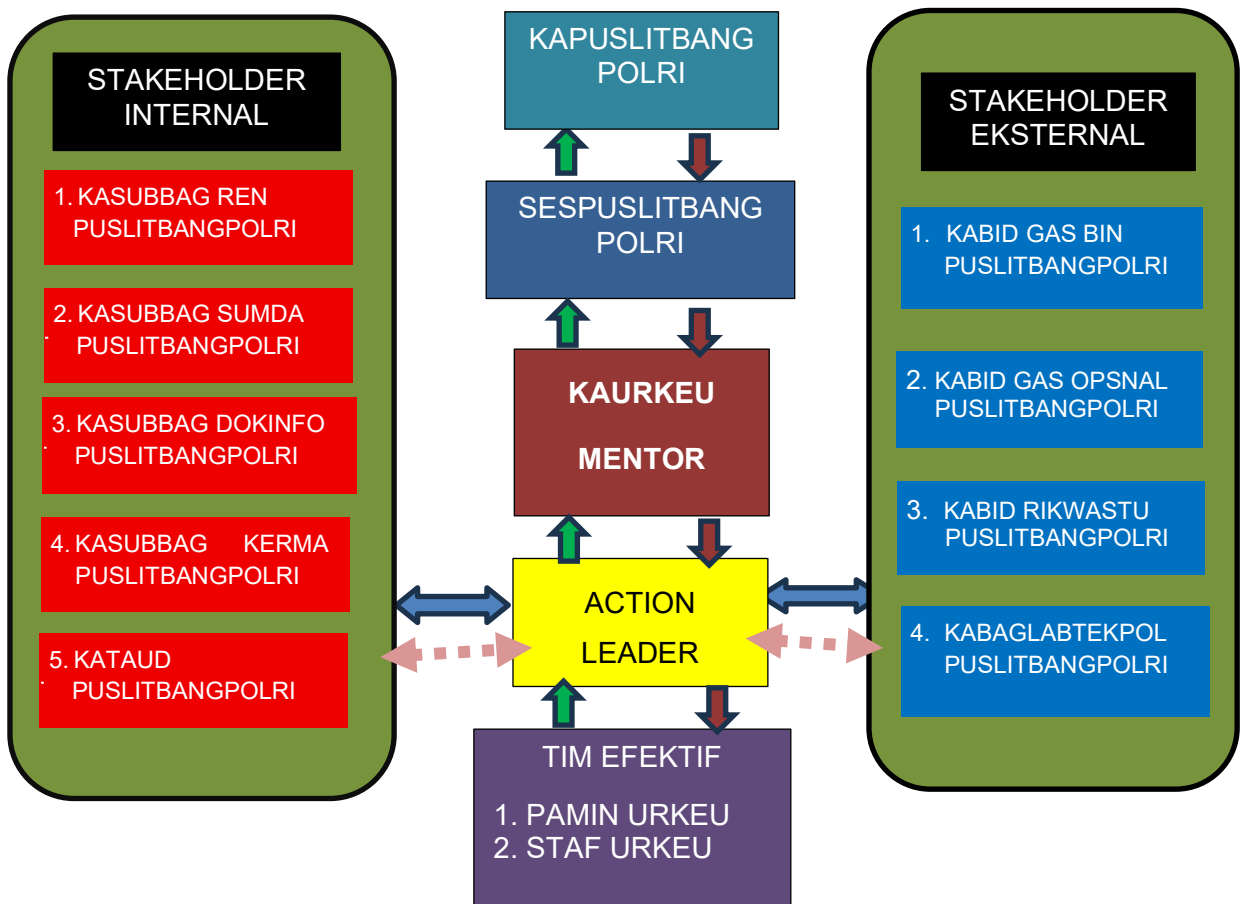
STAKEHOLDER INTERNAL

1. KASUBBAG REN PUSLITBANGPOLRI

2. KASUBBAG SUMDA PUSLITBANGPOLRI

3. KASUBBAG DOKINFO PUSLITBANGPOLRI

4. KASUBBAG KERMA PUSLITBANGPOLRI

5. KATAUD PUSLITBANGPOLRI

KAPUSLITBANG POLRI

SESPUSLITBANG POLRI

KAURKEU

MENTOR

ACTION LEADER

TIM EFEKTIF

1. PAMIN URKEU
2. STAF URKEU

STAKEHOLDER EKSTERNAL

1. KABID GAS BIN PUSLITBANGPOLRI

2. KABID GAS OPSNAL PUSLITBANGPOLRI

3. KABID RIKWASTU PUSLITBANGPOLRI

4. KABAGLABTEKPOL PUSLITBANGPOLRI